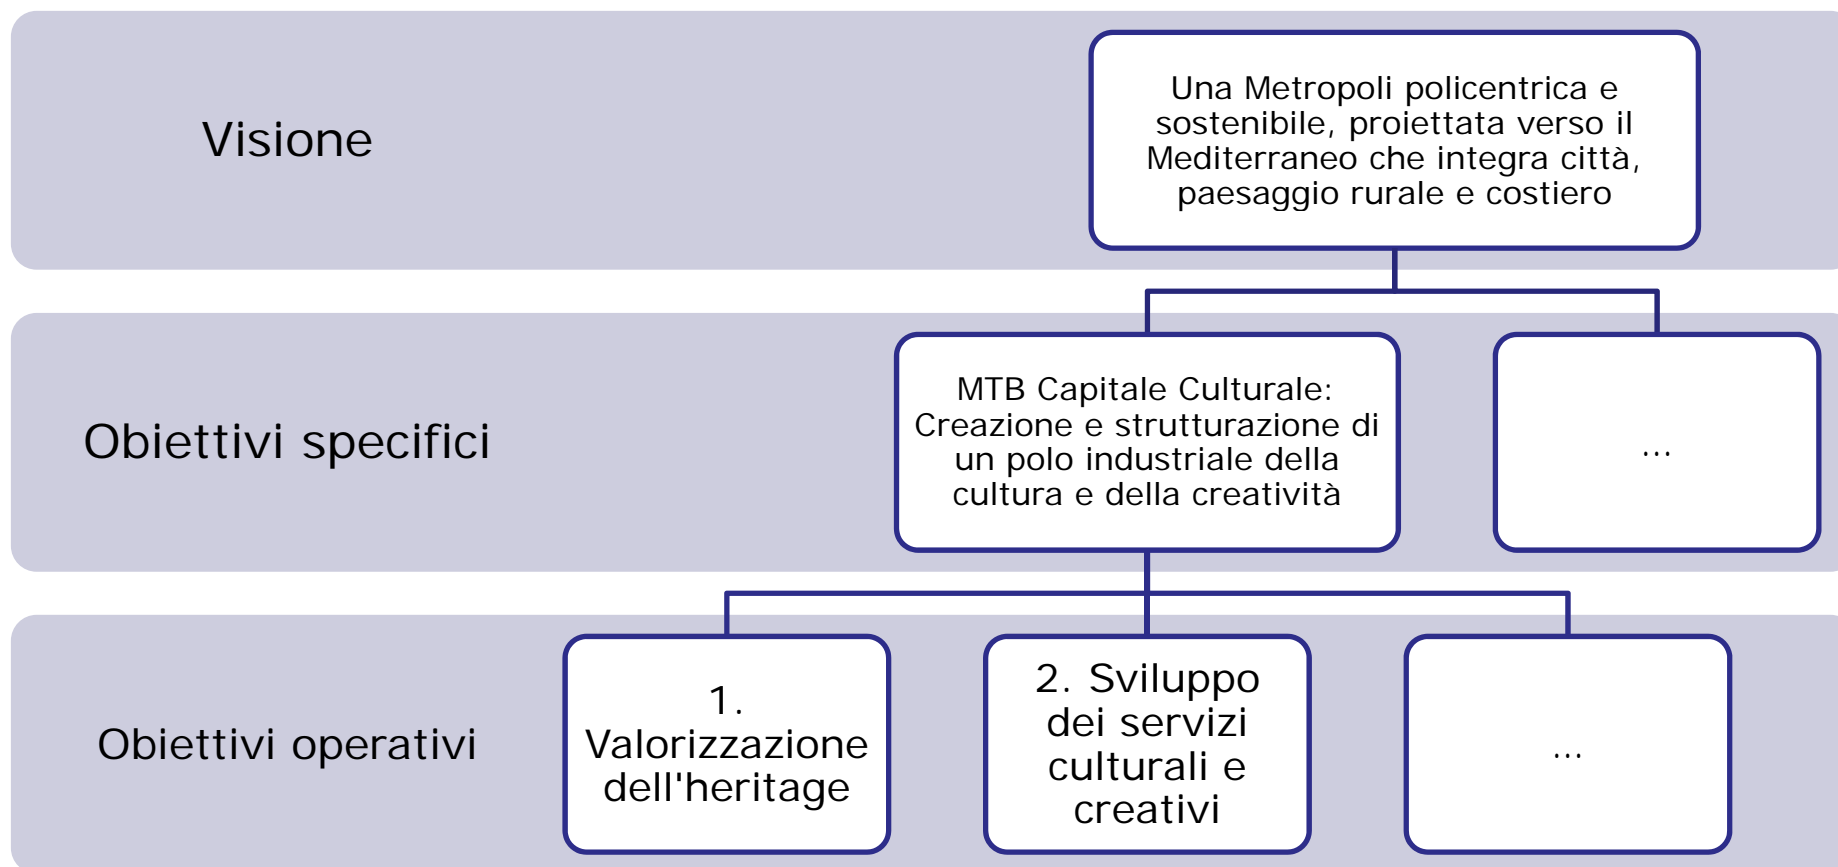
Visione

Una Metropoli policentrica e sostenibile, proiettata verso il Mediterraneo che integra città, paesaggio rurale e costiero

Obiettivi specifici

MTB Capitale Culturale: Creazione e strutturazione di un polo industriale della cultura e della creatività

...

Obiettivi operativi

1. Valorizzazione dell'heritage

2. Sviluppo dei servizi culturali e creativi

...